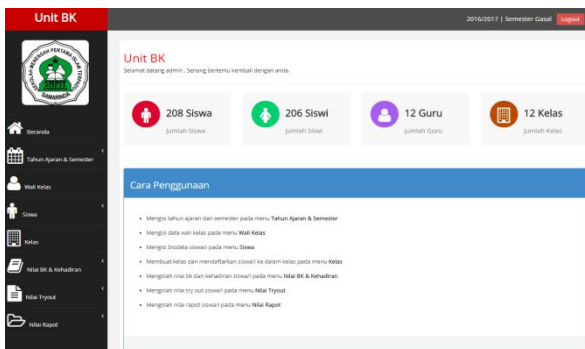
Unit BK

2016/2017 | Semester Gasal Logout

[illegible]

Beranda

Tahun Ajaran & Semester

Wali Kelas

Siswa

Kelas

Nilai BK & Kehadiran

Nilai Tryout

Nilai Rapot

Unit BK

Selamat datang admin . Senang bertemu kembali dengan anda.

208 Siswa
Jumlah Siswa

206 Siswi
Jumlah Siswi

12 Guru
Jumlah Guru

12 Kelas
Jumlah Kelas

Cara Penggunaan

- Mengisi tahun ajaran dan semester pada menu **Tahun Ajaran & Semester**
- Mengisi data wali kelas pada menu **Wali Kelas**
- Mengisi biodata siswa/i pada menu **Siswa**
- Membuat kelas dan mendaftarkan siswa/i ke dalam kelas pada menu **Kelas**
- Mengolah nilai bk dan kehadiran siswa/i pada menu **Nilai BK & Kehadiran**
- Mengolah nilai try out siswa/i pada menu **Nilai Tryout**
- Mengolah nilai rapot siswa/i pada menu **Nilai Rapot**